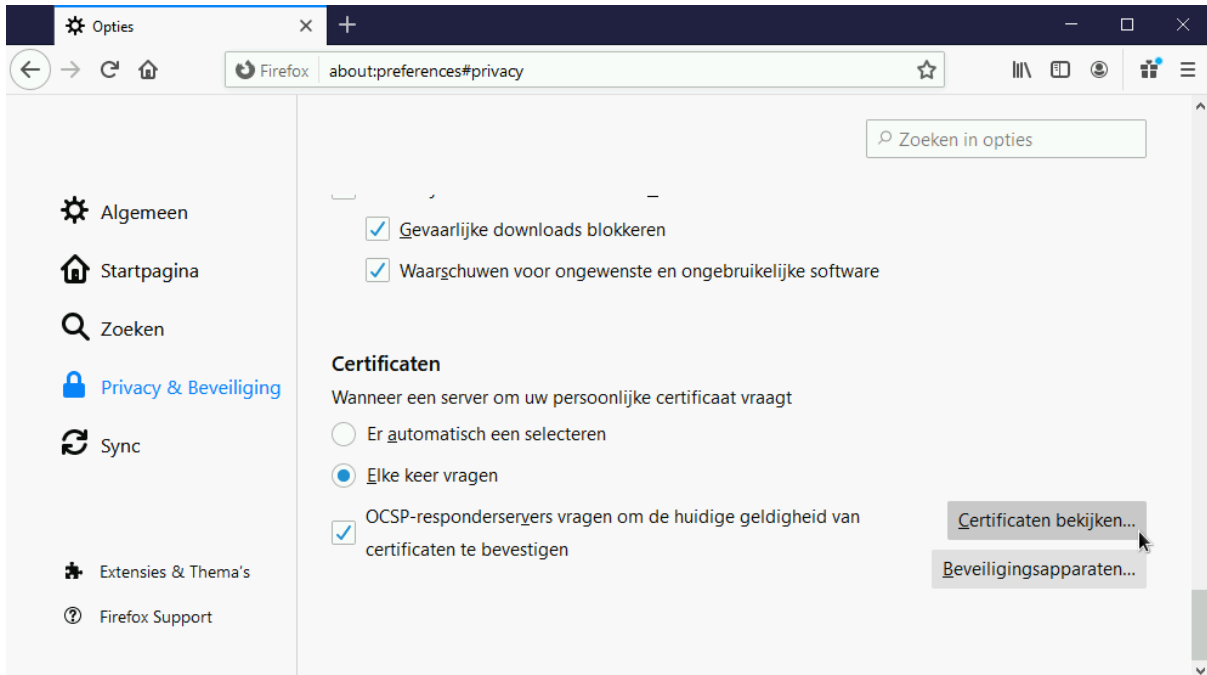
Opties
Firefox about:preferences#privacy

Zoeken in opties

Algemeen
Startpagina
Zoeken
Privacy & Beveiliging
Sync

Gevaarlijke downloads blokkeren
Waarschuwen voor ongewenste en ongebruikelijke software

Certificaten
Wanneer een server om uw persoonlijke certificaat vraagt
Er automatisch een selecteren
Elke keer vragen
OCSP-responderservers vragen om de huidige geldigheid van certificaten te bevestigen
Certificaten bekijken…
Beveiligingsapparaten…

Extensies & Thema's
Firefox Support